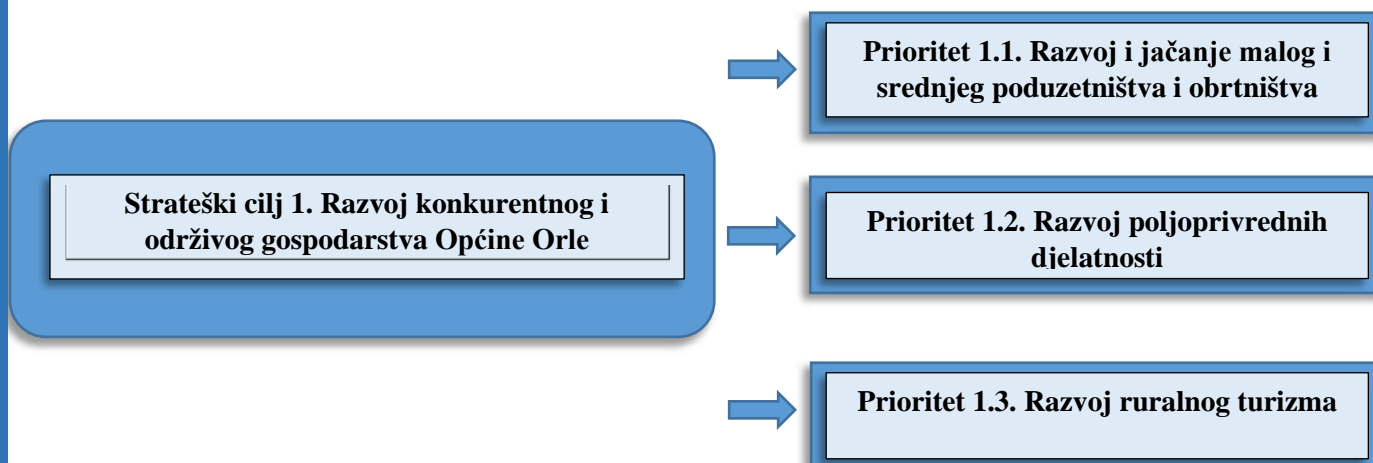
Strateški cilj 1. Razvoj konkurentnog i održivog gospodarstva Općine Orle

Prioritet 1.1. Razvoj i jačanje malog i srednjeg poduzetništva i obrtništva

Prioritet 1.2. Razvoj poljoprivrednih djelatnosti

Prioritet 1.3. Razvoj ruralnog turizma